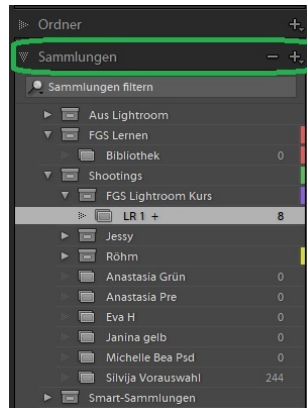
Ordner +
Sammlungen − +
Sammlungen filtern
Aus Lightroom
FGS Lernen
Bibliothek 0
Shootings
FGS Lightroom Kurs
LR 1 + 8
Jessy
Röhm
Anastasia Grün 0
Anastasia Pre 0
Eva H 0
Janina gelb 0
Michelle Bea Psd 0
Silvija Vorauswahl 244
Smart-Sammlungen